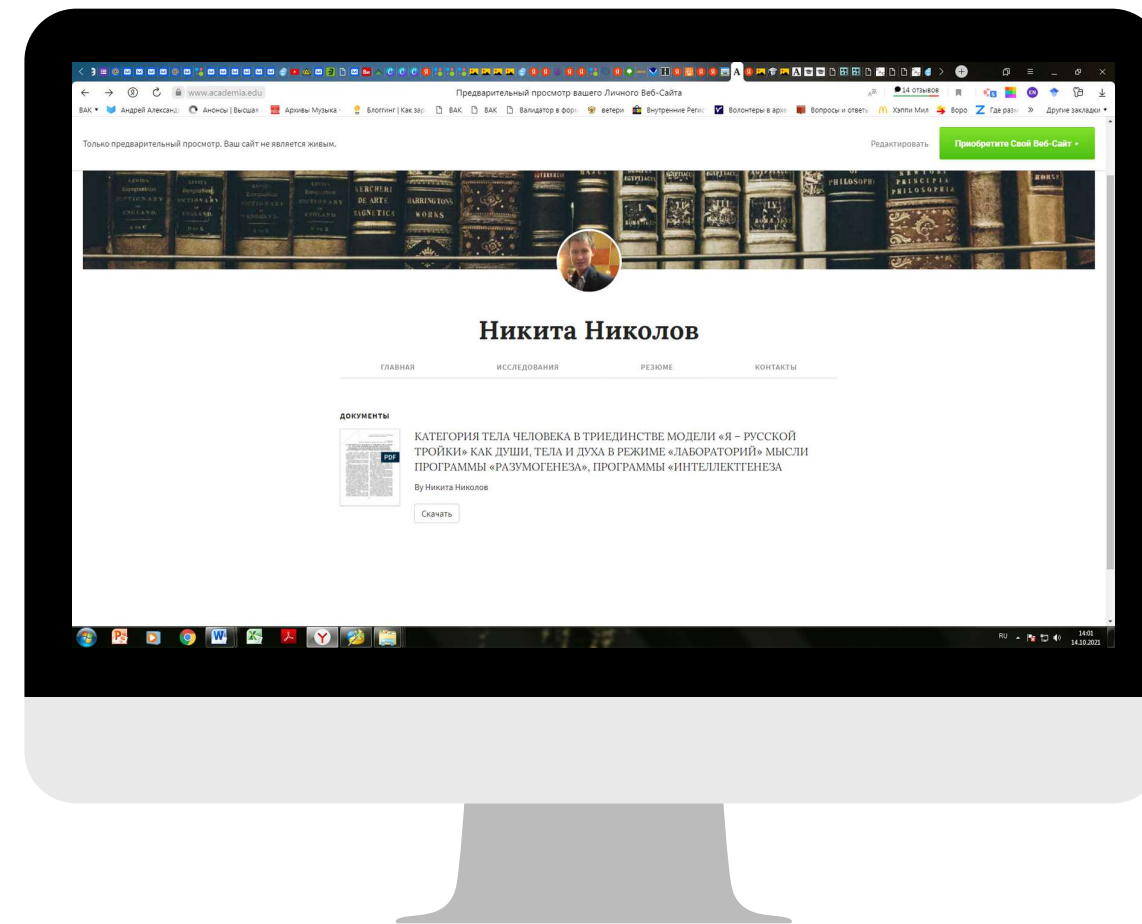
www.academia.edu Предварительный просмотр вашего Личного Веб-Сайта 14 отзывов

ВАК Андрей Александ Анонсы | Высшая Архивы Музыка Блоггинг | Как зар ВАК ВАК Валидатор в форм ветери Внутренние Регис Волонтеры в архи Вопросы и ответы Хэппи Мил Воро Где разм » Другие закладки

Только предварительный просмотр. Ваш сайт не является живым.

Редактировать

Приобретите Свой Веб-Сайт

Никита Николов

ГЛАВНАЯ ИССЛЕДОВАНИЯ РЕЗЮМЕ КОНТАКТЫ

ДОКУМЕНТЫ

PDF

КАТЕГОРИЯ ТЕЛА ЧЕЛОВЕКА В ТРИЕДИНСТВЕ МОДЕЛИ «Я – РУССКОЙ ТРОЙКИ» КАК ДУШИ, ТЕЛА И ДУХА В РЕЖИМЕ «ЛАБОРАТОРИЙ» МЫСЛИ ПРОГРАММЫ «РАЗУМОГЕНЕЗА», ПРОГРАММЫ «ИНТЕЛЛЕКТГЕНЕЗА

By Никита Николов

Скачать

RU 14:01 14.10.2021